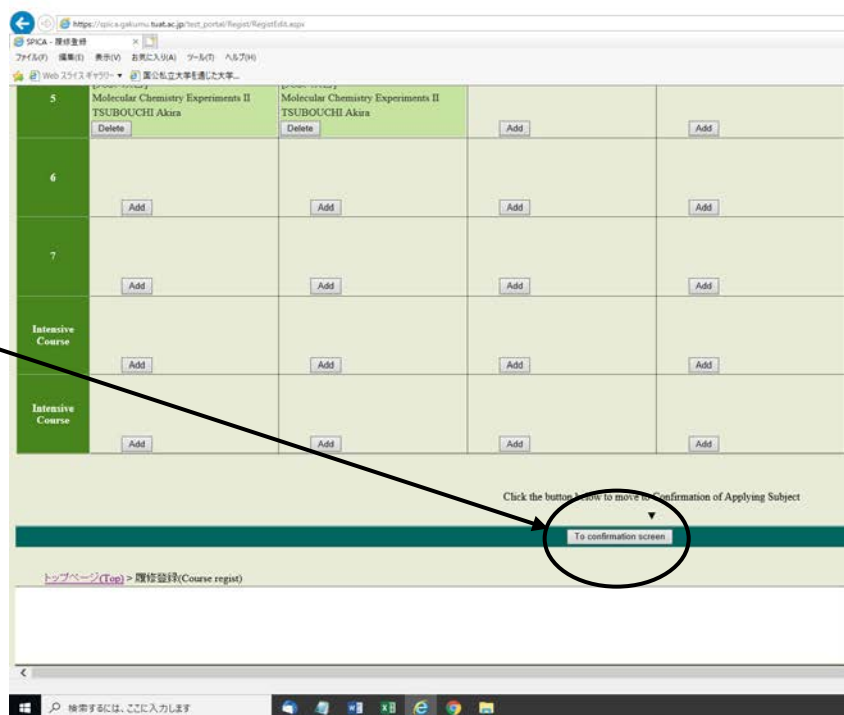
https://spica.gakumu.tuat.ac.jp/test_portal/Regist/RegistEdit.aspx

SPICA - 履修登録

ファイル(F) 編集(E) 表示(V) お気に入り(A) ツール(T) ヘルプ(H)

Web スライス ギャラリー ▾ 国公私立大学を通じた大学...

| 5 | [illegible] Molecular Chemistry Experiments II TSUBOUCHI Akira Delete | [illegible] Molecular Chemistry Experiments II TSUBOUCHI Akira Delete | Add | Add |
|---|---|---|---|---|
| 6 | Add | Add | Add | Add |
| 7 | Add | Add | Add | Add |
| Intensive Course | Add | Add | Add | Add |
| Intensive Course | Add | Add | Add | Add |

Click the button below to move to Confirmation of Applying Subject

▼

To confirmation screen

トップページ(Top) > 履修登録(Course regist)

検索するには、ここに入力します